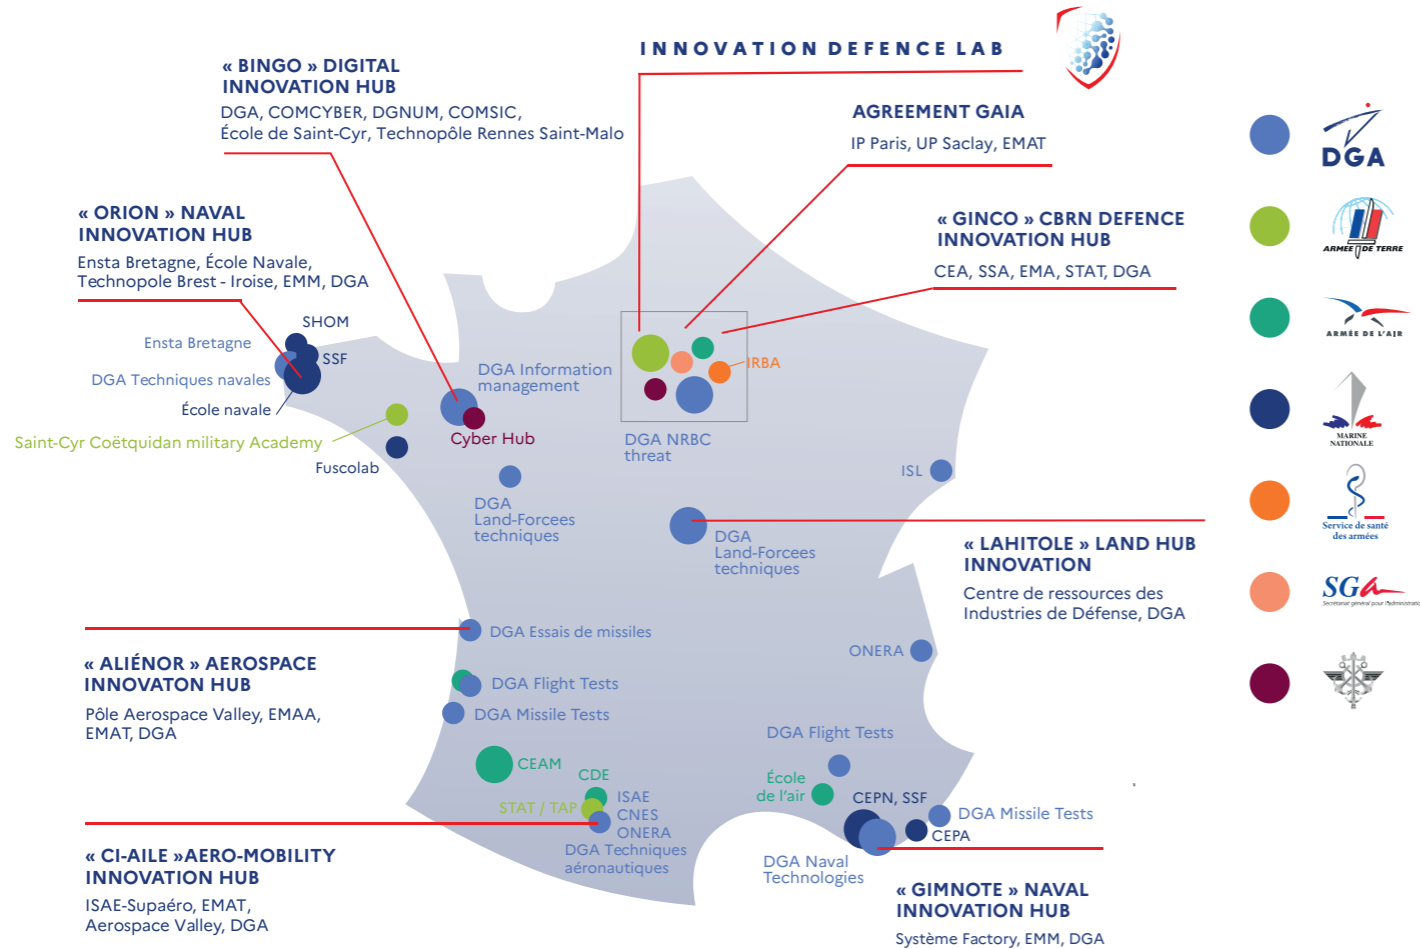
INNOVATION DEFENCE LAB

« BINGO » DIGITAL INNOVATION HUB
DGA, COMCYBER, DGNUM, COMSIC, École de Saint-Cyr, Technopôle Rennes Saint-Malo

AGREEMENT GAIA
IP Paris, UP Saclay, EMAT

« GINCO » CBRN DEFENCE INNOVATION HUB
CEA, SSA, EMA, STAT, DGA

« ORION » NAVAL INNOVATION HUB
Ensta Bretagne, École Navale, Technopole Brest - Iroise, EMM, DGA

SHOM
Ensta Bretagne
SSF
DGA Techniques navales
École navale
Saint-Cyr Coëtquidan military Academy
Fuscolab
DGA Information management
Cyber Hub
IRBA
DGA NRBC threat
ISL
DGA Land-Forceses techniques
DGA Land-Forceses techniques

« LAHITOLE » LAND HUB INNOVATION
Centre de ressources des Industries de Défense, DGA

DGA Essais de missiles

« ALIÉNOR » AEROSPACE INNOVATON HUB
Pôle Aerospace Valley, EMAA, EMAT, DGA

ONERA
DGA Flight Tests
DGA Missile Tests
DGA Flight Tests
CEAM
CDE
École de l'air
STAT / TAP
ISAE
CNES
ONERA
DGA Techniques aéronautiques
CEPN, SSF
DGA Missile Tests
CEPA
DGA Naval Technologies

« CI-AILE »AERO-MOBILITY INNOVATION HUB
ISAE-Supaéro, EMAT, Aerospace Valley, DGA

« GIMNOTE » NAVAL INNOVATION HUB
Système Factory, EMM, DGA

DGA
ARMÉE DE TERRE
ARMÉE DE L'AIR
MARINE NATIONALE
Service de santé des armées
SGA
Secrétariat général pour l'administration